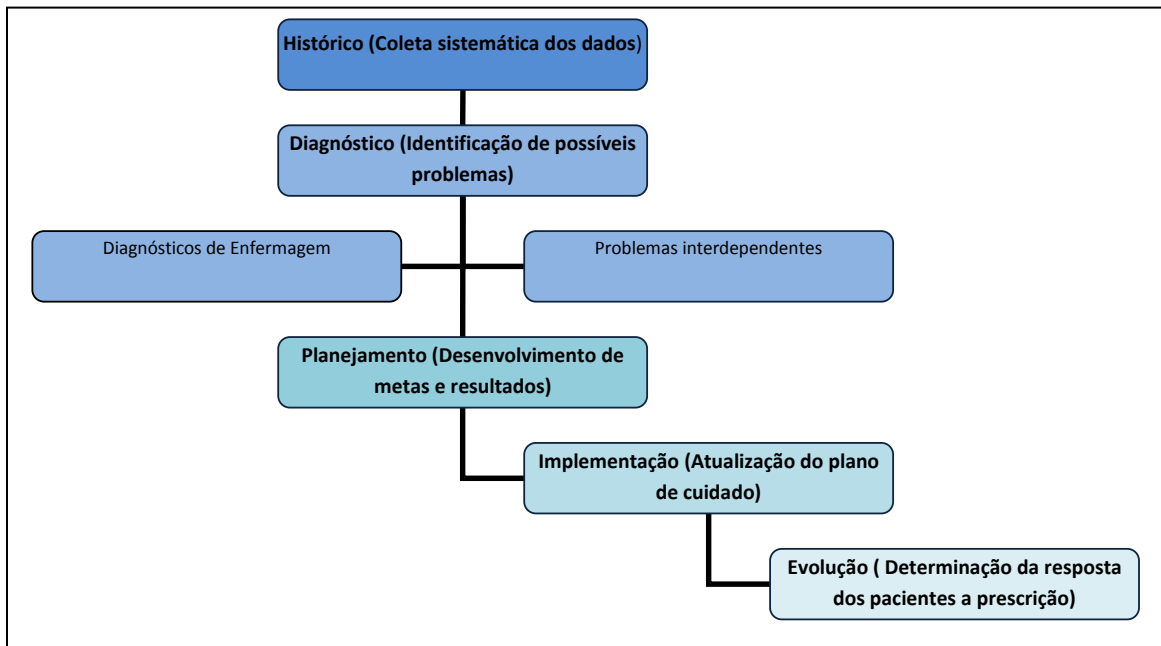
Histórico (Coleta sistemática dos dados)

Diagnóstico (Identificação de possíveis problemas)

Diagnósticos de Enfermagem

Problemas interdependentes

Planejamento (Desenvolvimento de metas e resultados)

Implementação (Atualização do plano de cuidado)

Evolução ( Determinação da resposta dos pacientes a prescrição)